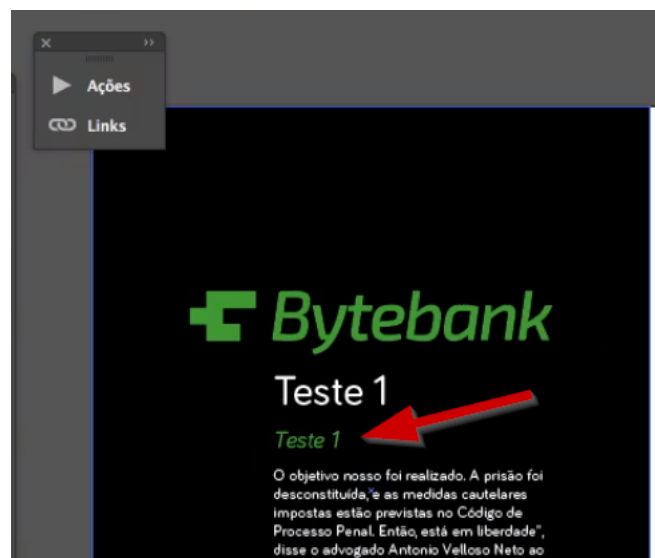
×
»
Ações
Links

Bytebank

Teste 1

Teste 1

O objetivo nosso foi realizado. A prisão foi desconstituída, e as medidas cautelares impostas estão previstas no Código de Processo Penal. Então, está em liberdade", disse o advogado Antonio Velloso Neto ao